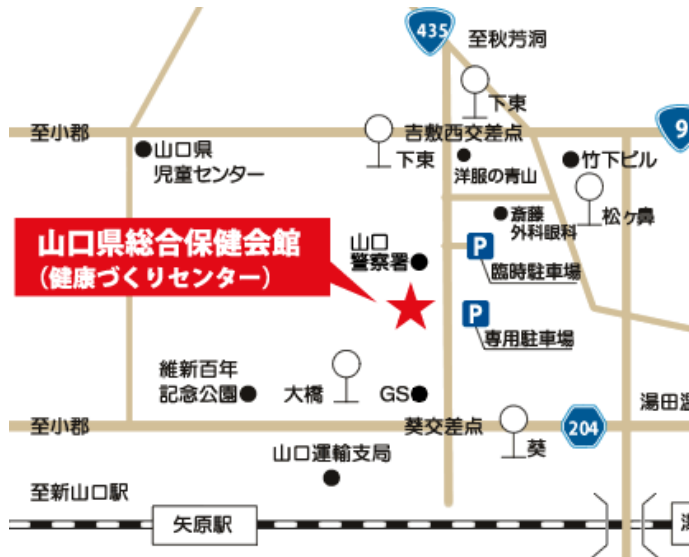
435
至秋芳洞
下東
9
至小郡
山口県
児童センター
吉敷西交差点
下東
洋服の青山
竹下ビル
松ヶ鼻
斎藤
外科眼科
山口県総合保健会館
（健康づくりセンター）
山口
警察署
P
臨時駐車場
P
専用駐車場
維新百年
記念公園
大橋
GS
至小郡
葵交差点
204
湯田温
葵
山口運輸支局
至新山口駅
矢原駅
湯